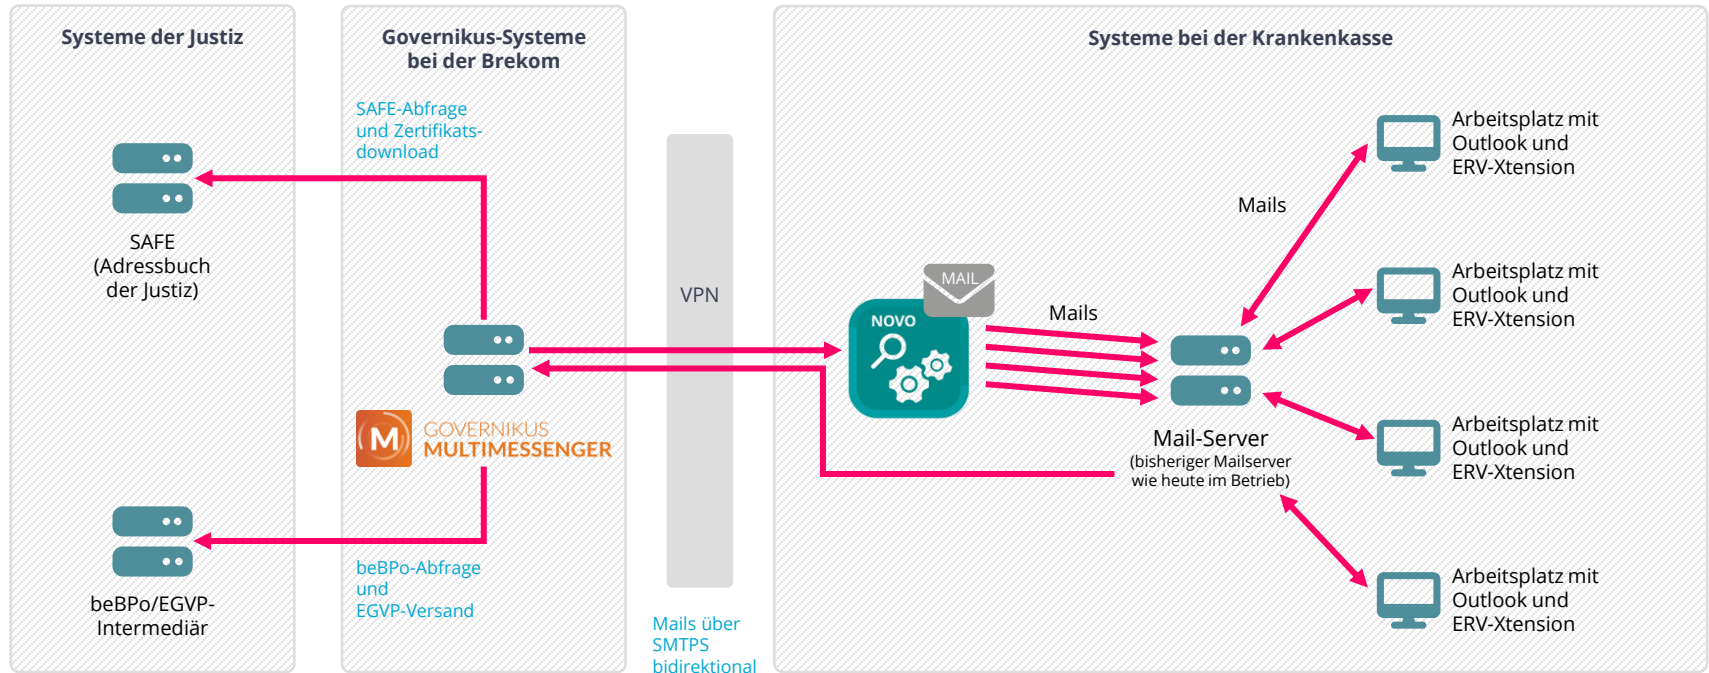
Systeme der Justiz

SAFE (Adressbuch der Justiz)

beBPo/EGVP-Intermediär

Governikus-Systeme bei der Brekom

SAFE-Abfrage und Zertifikatsdownload

GOVERNIKUS MULTIMESSENGER

beBPo-Abfrage und EGVP-Versand

VPN

Mails über SMTPS bidirektional

Systeme bei der Krankenkasse

MAIL

NOVO

Mails

Mails

Mail-Server (bisheriger Mailserver wie heute im Betrieb)

Arbeitsplatz mit Outlook und ERV-Xtension

Arbeitsplatz mit Outlook und ERV-Xtension

Arbeitsplatz mit Outlook und ERV-Xtension

Arbeitsplatz mit Outlook und ERV-Xtension